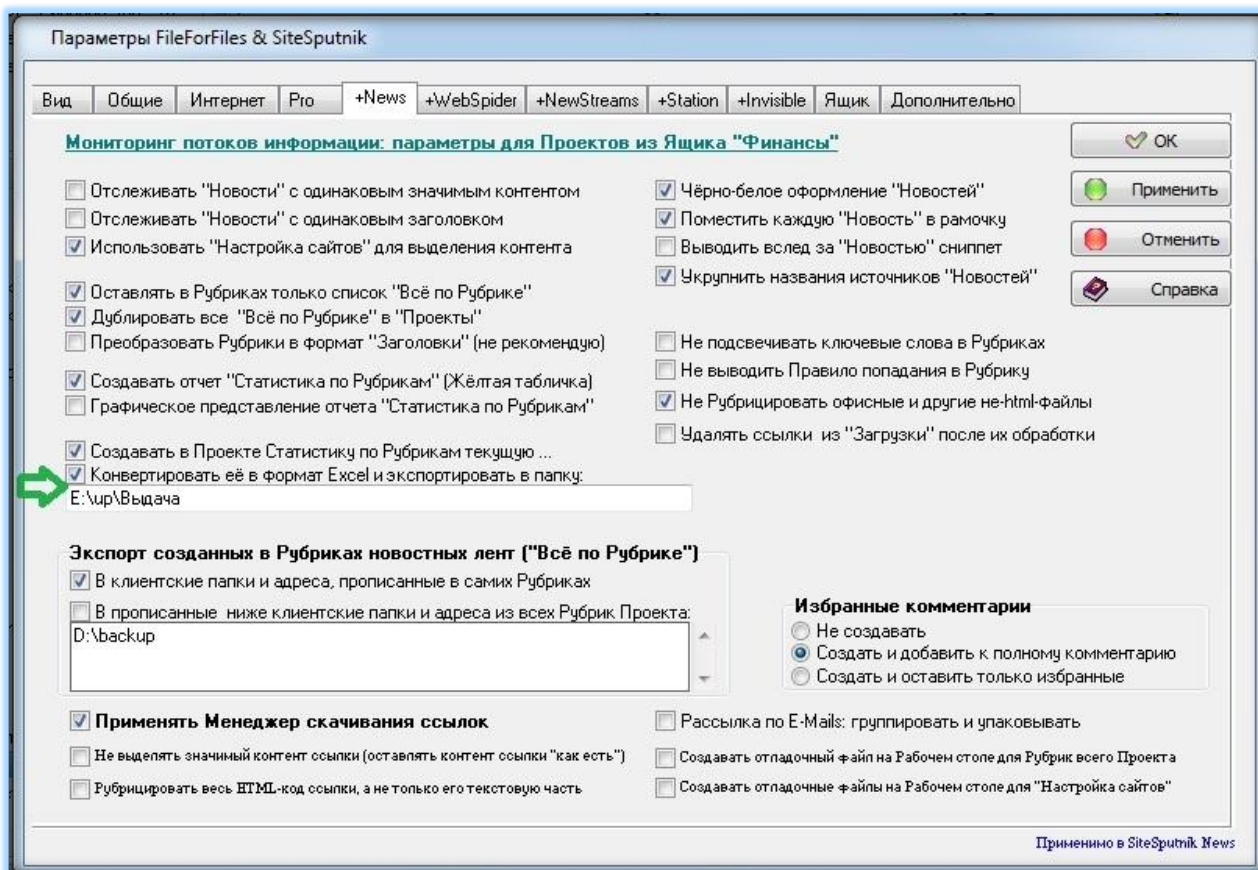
Параметры FileForFiles & SiteSputnik

Вид | Общие | Интернет | Pro | +News | +WebSpider | +NewStreams | +Station | +Invisible | Ящик | Дополнительно

Мониторинг потоков информации: параметры для Проектов из Ящика "Финансы"

OK
Применить
Отменить
Справка

Отслеживать "Новости" с одинаковым значимым контентом
Отслеживать "Новости" с одинаковым заголовком
Использовать "Настройка сайтов" для выделения контента

Чёрно-белое оформление "Новостей"
Поместить каждую "Новость" в рамочку
Выводить вслед за "Новостью" сниппет
Укрупнить названия источников "Новостей"

Оставлять в Рубриках только список "Всё по Рубрике"
Дублировать все "Всё по Рубрике" в "Проекты"
Преобразовать Рубрики в формат "Заголовки" (не рекомендую)

Не подсвечивать ключевые слова в Рубриках
Не выводить Правило попадания в Рубрику
Не Рубрицировать офисные и другие не-html-файлы
Удалять ссылки из "Загрузки" после их обработки

Создавать отчет "Статистика по Рубрикам" (Жёлтая табличка)
Графическое представление отчета "Статистика по Рубрикам"

Создавать в Проекте Статистику по Рубрикам текущую ...
Конвертировать её в формат Excel и экспортировать в папку:
E:\up\Выдача

Экспорт созданных в Рубриках новостных лент ("Всё по Рубрике")
В клиентские папки и адреса, прописанные в самих Рубриках
В прописанные ниже клиентские папки и адреса из всех Рубрик Проекта:
D:\backup

Избранные комментарии
Не создавать
Создать и добавить к полному комментарию
Создать и оставить только избранные

Применять Менеджер скачивания ссылок
Не выделять значимый контент ссылки (оставлять контент ссылки "как есть")
Рубрицировать весь HTML-код ссылки, а не только его текстовую часть

Рассылка по E-Mails: группировать и упаковывать
Создавать отладочный файл на Рабочем столе для Рубрик всего Проекта
Создавать отладочные файлы на Рабочем столе для "Настройка сайтов"

Применимо в SiteSputnik News